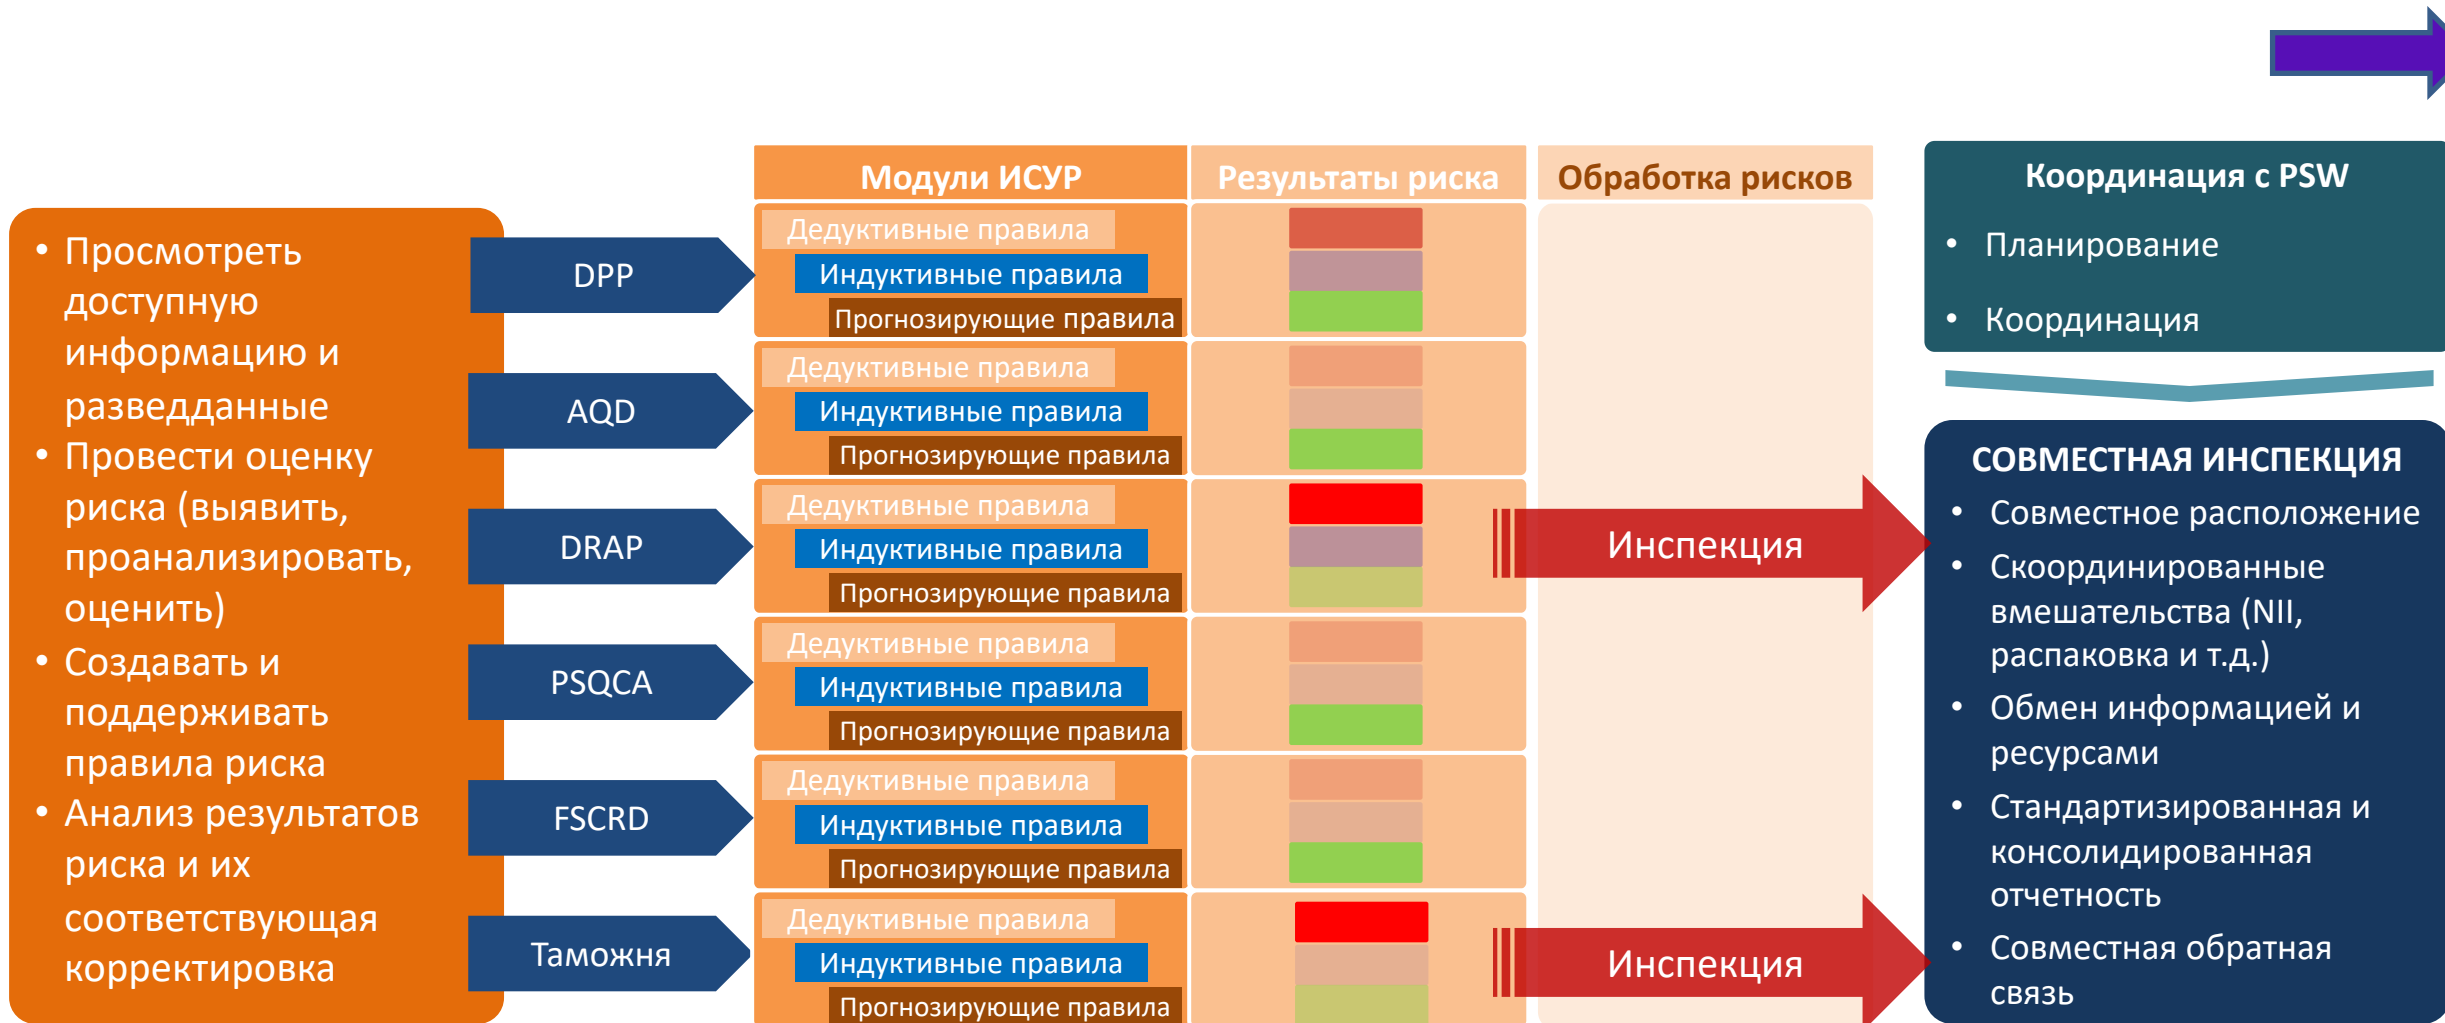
• Просмотреть доступную информацию и разведданные
• Провести оценку риска (выявить, проанализировать, оценить)
• Создавать и поддерживать правила риска
• Анализ результатов риска и их соответствующая корректировка

DPP
AQD
DRAP
PSQCA
FSCRD
Таможня

Модули ИСУР

Дедуктивные правила
Индуктивные правила
Прогнозирующие правила

Дедуктивные правила
Индуктивные правила
Прогнозирующие правила

Дедуктивные правила
Индуктивные правила
Прогнозирующие правила

Дедуктивные правила
Индуктивные правила
Прогнозирующие правила

Дедуктивные правила
Индуктивные правила
Прогнозирующие правила

Дедуктивные правила
Индуктивные правила
Прогнозирующие правила

Результаты риска

Обработка рисков

Инспекция

Инспекция

Координация с PSW
• Планирование
• Координация

СОВМЕСТНАЯ ИНСПЕКЦИЯ
• Совместное расположение
• Скоординированные вмешательства (NII, распаковка и т.д.)
• Обмен информацией и ресурсами
• Стандартизированная и консолидированная отчетность
• Совместная обратная связь